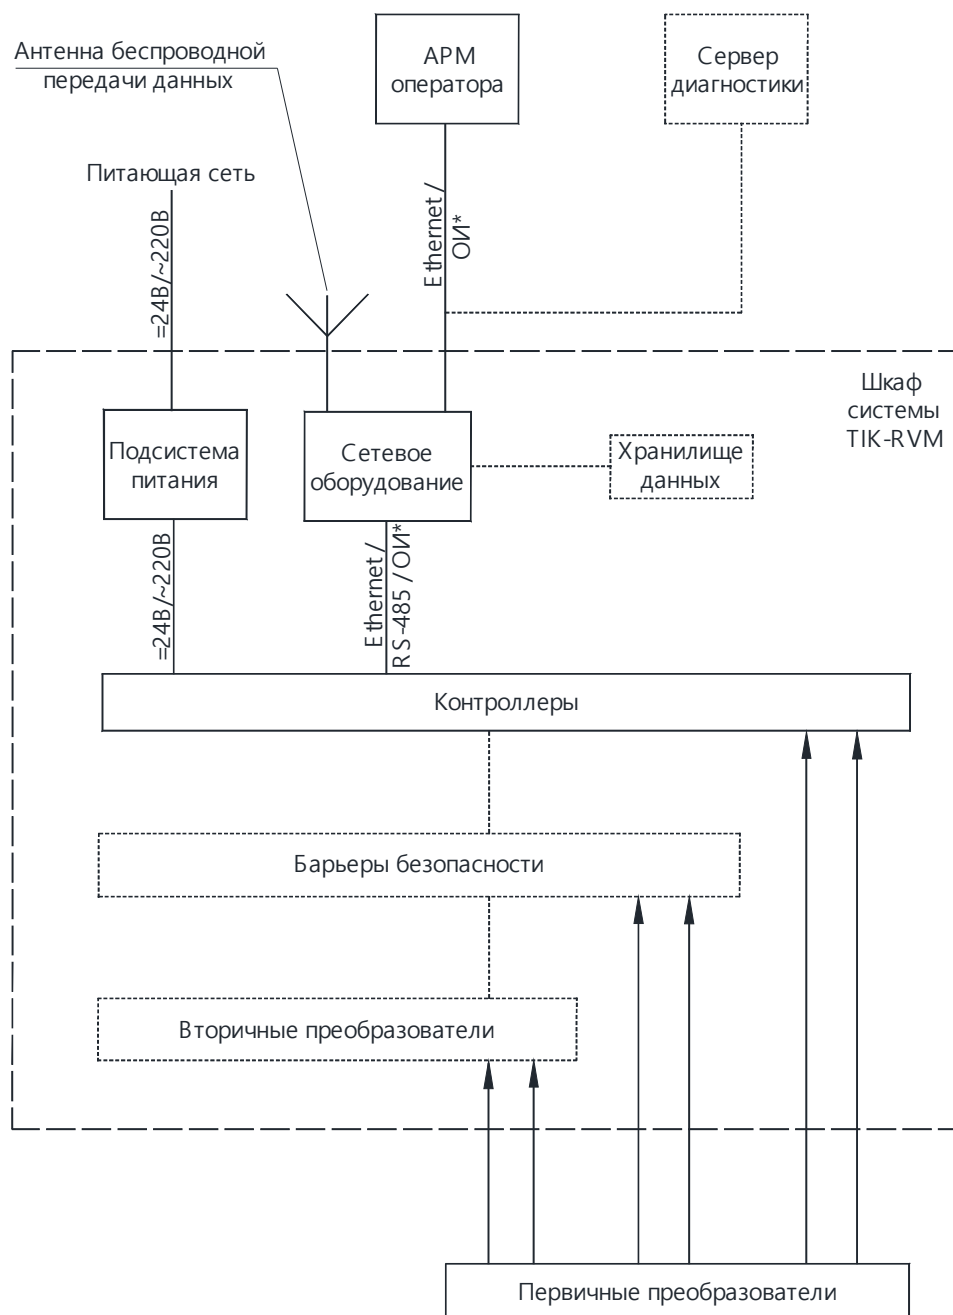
Антенна беспроводной передачи данных

АРМ оператора

Сервер диагностики

Питающая сеть

=24В/~220В

Ethernet / ОИ*

Шкаф системы TIK-RVM

Подсистема питания

Сетевое оборудование

Хранилище данных

=24В/~220В

Ethernet / RS-485 / ОИ*

Контроллеры

Барьеры безопасности

Вторичные преобразователи

Первичные преобразователи